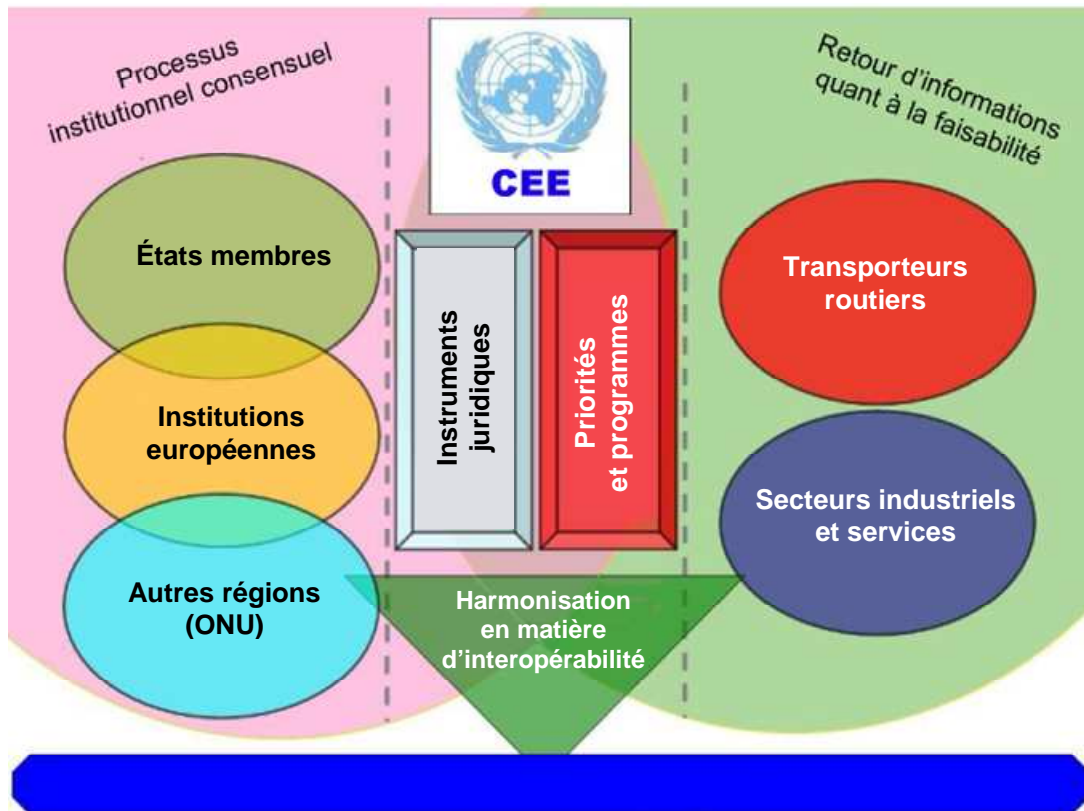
Processus institutionnel consensuel

CEE

Retour d'informations quant à la faisabilité

États membres

Institutions européennes

Autres régions (ONU)

Instruments juridiques

Priorités et programmes

Transporteurs routiers

Secteurs industriels et services

Harmonisation en matière d'interopérabilité